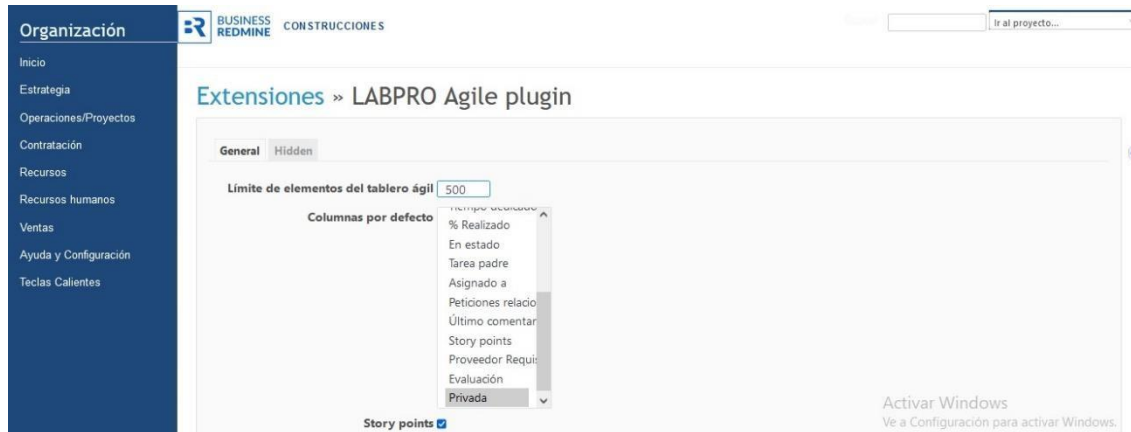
Organización

Inicio

Estrategia

Operaciones/Proyectos

Contratación

Recursos

Recursos humanos

Ventas

Ayuda y Configuración

Teclas Calientes

BUSINESS REDMINE CONSTRUCCIONES

Ir al proyecto...

Extensiones » LABPRO Agile plugin

General Hidden

Límite de elementos del tablero ágil 500

Columnas por defecto

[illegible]
% Realizado
En estado
Tarea padre
Asignado a
Peticiones relacio
Último comentar
Story points
Proveedor Requi
Evaluación
Privada

Story points

Activar Windows
Ve a Configuración para activar Windows.